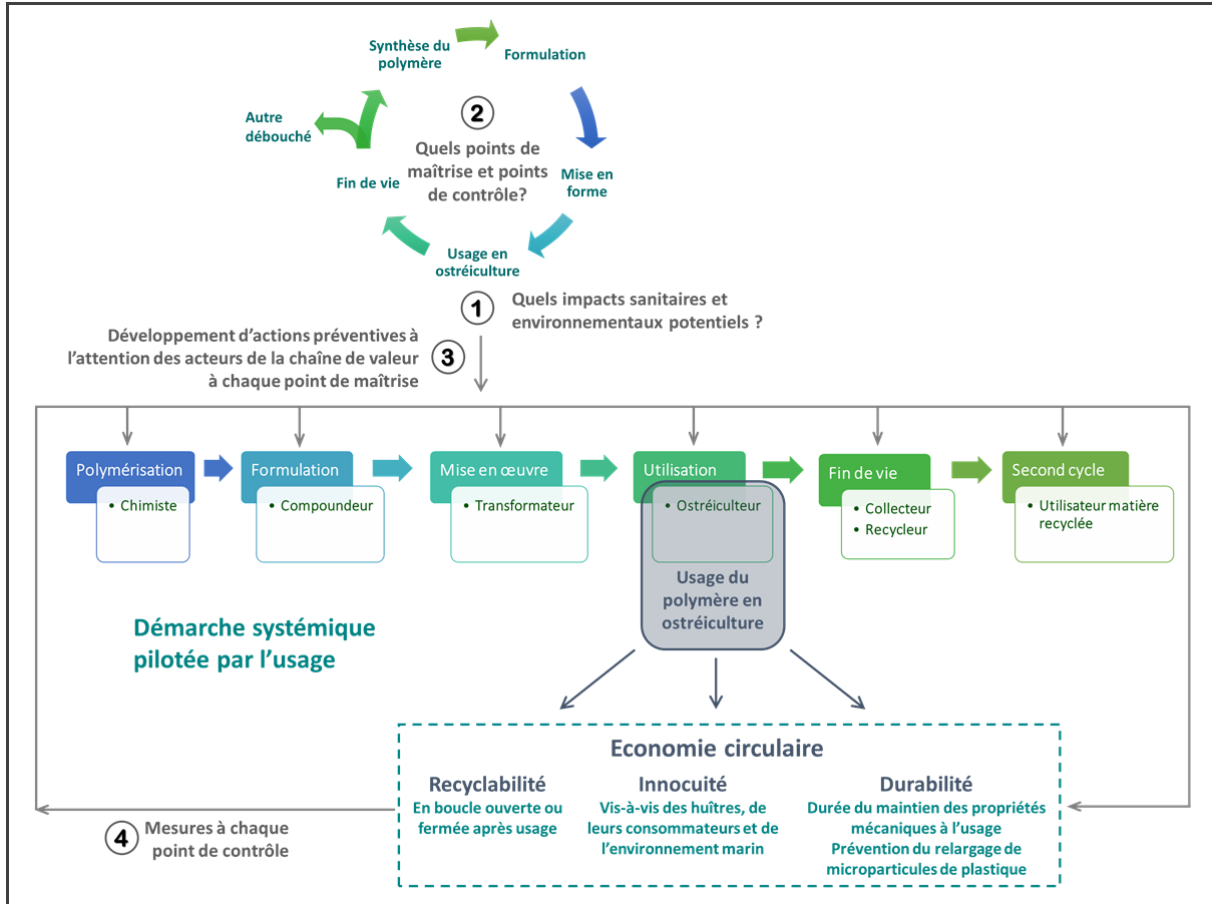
Synthèse du polymère

Formulation

2

Quels points de maîtrise et points de contrôle?

Autre débouché

Fin de vie

Mise en forme

Usage en ostréiculture

1

Quels impacts sanitaires et environnementaux potentiels ?

Développement d'actions préventives à l'attention des acteurs de la chaîne de valeur à chaque point de maîtrise

3

Polymérisation
• Chimiste

Formulation
• Compoundeur

Mise en œuvre
• Transformateur

Utilisation
• Ostréiculteur

Fin de vie
• Collecteur
• Recycleur

Second cycle
• Utilisateur matière recyclée

Usage du polymère en ostréiculture

Démarche systémique pilotée par l'usage

Economie circulaire

Recyclabilité
En boucle ouverte ou fermée après usage

Innocuité
Vis-à-vis des huîtres, de leurs consommateurs et de l'environnement marin

Durabilité
Durée du maintien des propriétés mécaniques à l'usage
Prévention du relargage de microparticules de plastique

4

Mesures à chaque point de contrôle